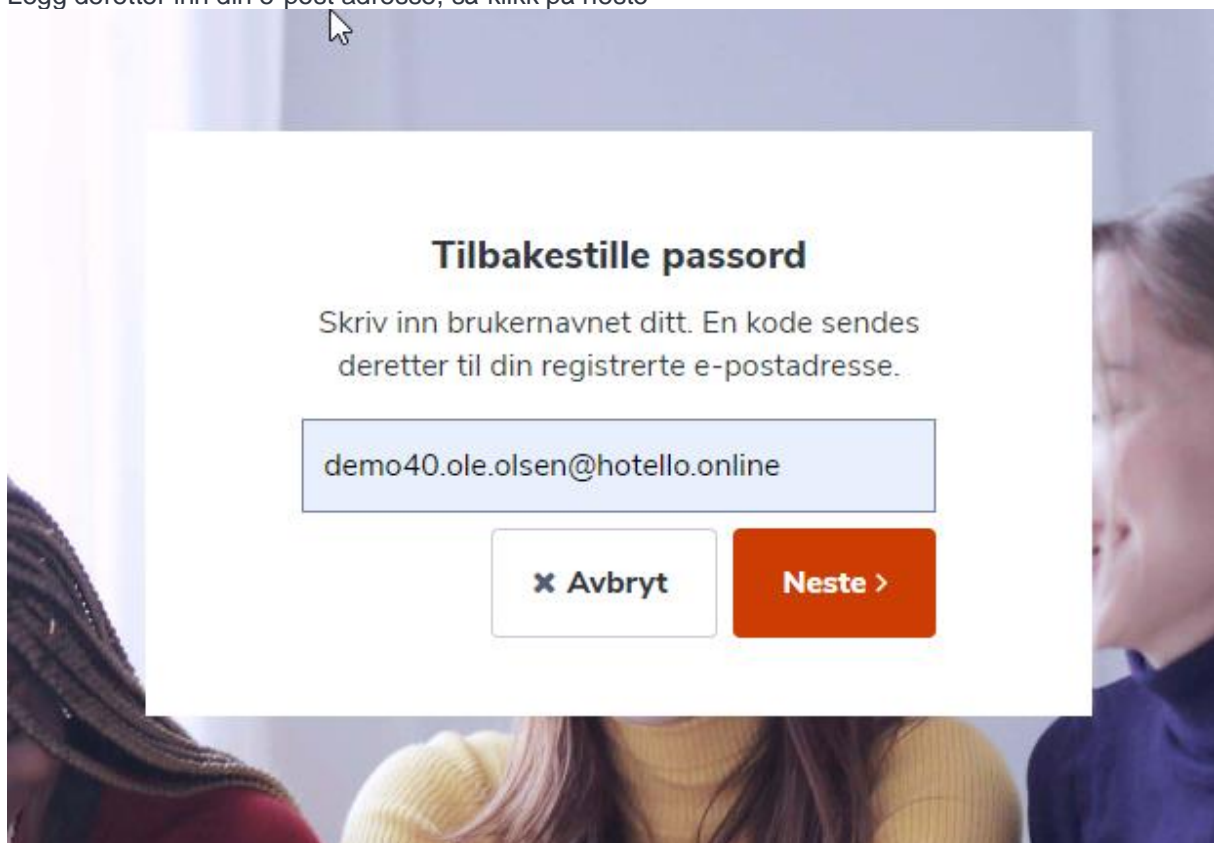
Legg deretter inn din e-post adresse, så klikk på neste

Tilbakestille passord

Skriv inn brukernavnet ditt. En kode sendes deretter til din registrerte e-postadresse.

demo40.ole.olsen@hotello.online

✖ Avbryt

Neste ›